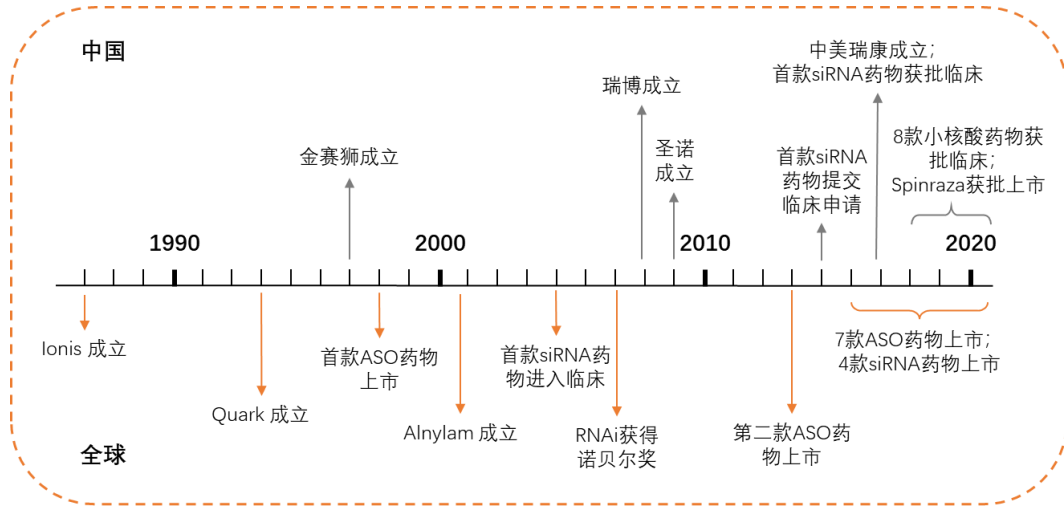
中国

金赛狮成立

瑞博成立

圣诺成立

首款siRNA药物提交临床申请

中美瑞康成立；首款siRNA药物获批临床

8款小核酸药物获批临床；Spinraza获批上市

1990

2000

2010

2020

Ionis 成立

Quark 成立

首款ASO药物上市

Alnylam 成立

首款siRNA药物进入临床

RNAi获得诺贝尔奖

第二款ASO药物上市

7款ASO药物上市；4款siRNA药物上市

全球